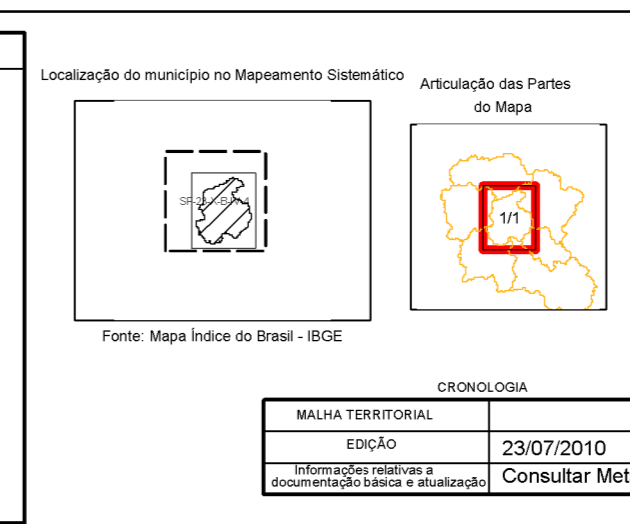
Localização do município no Mapeamento Sistemático

SF-23-X-B-IV-4

Fonte: Mapa Índice do Brasil - IBGE

Articulação das Partes do Mapa

1/1

CRONOLOGIA

| MALHA TERRITORIAL | |
|---|---|
| EDIÇÃO | 23/07/2010 |
| Informações relativas a documentação básica e atualização | Consultar Met |